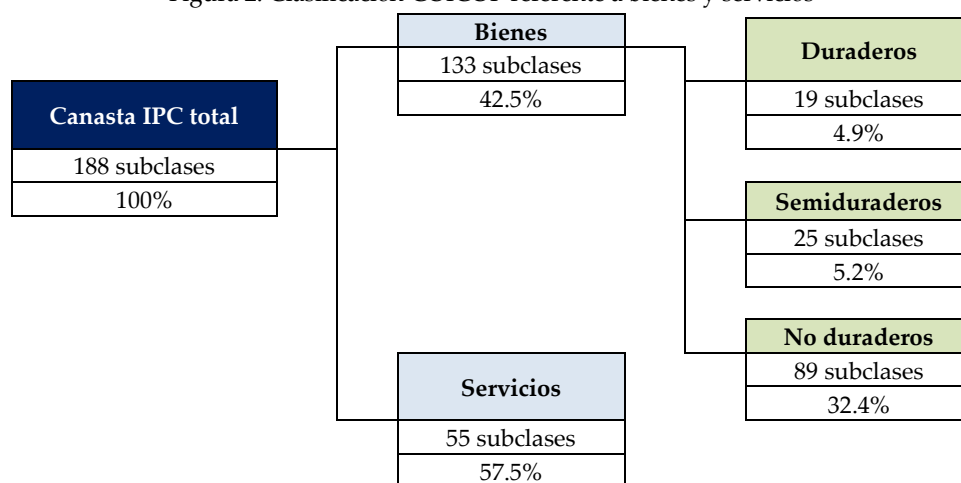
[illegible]

Canasta IPC total

188 subclases

100%

Bienes

133 subclases

42.5%

Servicios

55 subclases

57.5%

Duraderos

19 subclases

4.9%

Semiduraderos

25 subclases

5.2%

No duraderos

89 subclases

32.4%